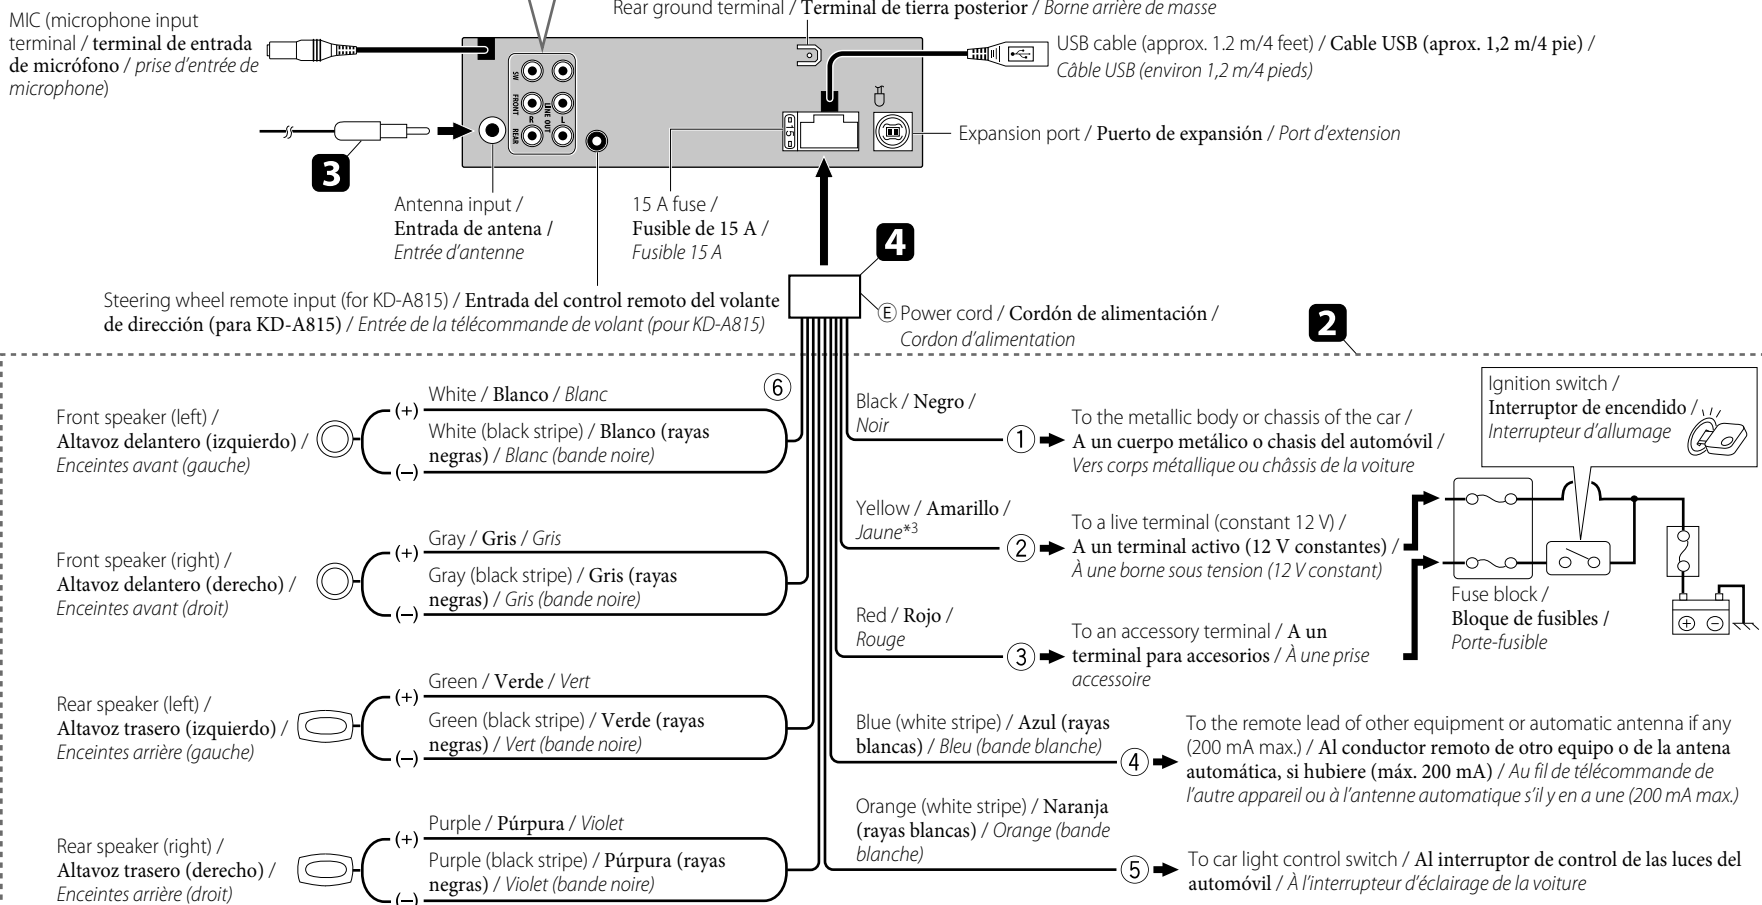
MIC (microphone input terminal / terminal de entrada de micrófono / prise d'entrée de microphone)

Rear ground terminal / Terminal de tierra posterior / Borne arrière de masse

USB cable (approx. 1.2 m/4 feet) / Cable USB (aprox. 1,2 m/4 pie) / Câble USB (environ 1,2 m/4 pieds)

SW FRONT REAR R LINE OUT L

15

Expansion port / Puerto de expansión / Port d'extension

3

Antenna input / Entrada de antena / Entrée d'antenne

15 A fuse / Fusible de 15 A / Fusible 15 A

4

Steering wheel remote input (for KD-A815) / Entrada del control remoto del volante de dirección (para KD-A815) / Entrée de la télécommande de volant (pour KD-A815)

Ⓔ Power cord / Cordón de alimentación / Cordon d'alimentation

2

Front speaker (left) / Altavoz delantero (izquierdo) / Enceintes avant (gauche)

(+) White / Blanco / Blanc
(–) White (black stripe) / Blanco (rayas negras) / Blanc (bande noire)

⑥

Front speaker (right) / Altavoz delantero (derecho) / Enceintes avant (droit)

(+) Gray / Gris / Gris
(–) Gray (black stripe) / Gris (rayas negras) / Gris (bande noire)

Rear speaker (left) / Altavoz trasero (izquierdo) / Enceintes arrière (gauche)

(+) Green / Verde / Vert
(–) Green (black stripe) / Verde (rayas negras) / Vert (bande noire)

Rear speaker (right) / Altavoz trasero (derecho) / Enceintes arrière (droit)

(+) Purple / Púrpura / Violet
(–) Purple (black stripe) / Púrpura (rayas negras) / Violet (bande noire)

Black / Negro / Noir ① To the metallic body or chassis of the car / A un cuerpo metálico o chasis del automóvil / Vers corps métallique ou châssis de la voiture

Yellow / Amarillo / Jaune*3 ② To a live terminal (constant 12 V) / A un terminal activo (12 V constantes) / À une borne sous tension (12 V constant)

Red / Rojo / Rouge ③ To an accessory terminal / A un terminal para accesorios / À une prise accessoire

Ignition switch / Interruptor de encendido / Interrupteur d'allumage

Fuse block / Bloque de fusibles / Porte-fusible

Blue (white stripe) / Azul (rayas blancas) / Bleu (bande blanche) ④ To the remote lead of other equipment or automatic antenna if any (200 mA max.) / Al conductor remoto de otro equipo o de la antena automática, si hubiere (máx. 200 mA) / Au fil de télécommande de l'autre appareil ou à l'antenne automatique s'il y en a une (200 mA max.)

Orange (white stripe) / Naranja (rayas blancas) / Orange (bande blanche) ⑤ To car light control switch / Al interruptor de control de las luces del automóvil / À l'interrupteur d'éclairage de la voiture